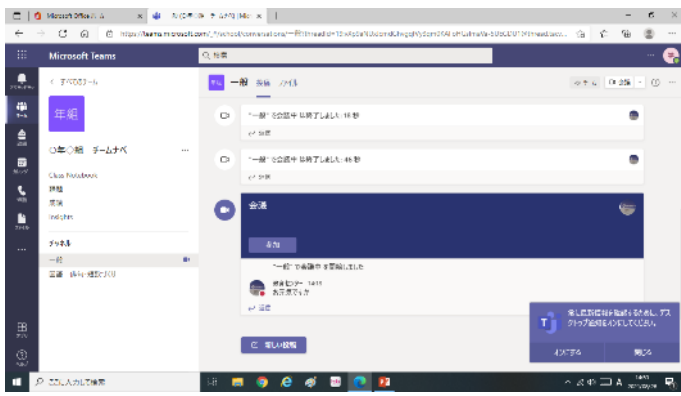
Microsoft Office ホーム ×
https://teams.microsoft.com/_#/school/conversations/一般?threadId=...

Microsoft Teams
検索

< すべてのチーム
年組
〇年〇組 チームナビ ...
Class Notebook
課題
成績
Insights
チャネル
一般
会議 休日の過ごし方

一般 投稿 ファイル
会議

"一般" で会議中 が終了しました: 1時 秒
返信

"一般" で会議中 が終了しました: 46 秒
返信

会議
参加
"一般" で会議中 を開始しました
返信

新しい投稿

新しい通知を受け取るための、デスクトップ通知をオンにしてください。
オンにする
閉じる

ここに入力して検索